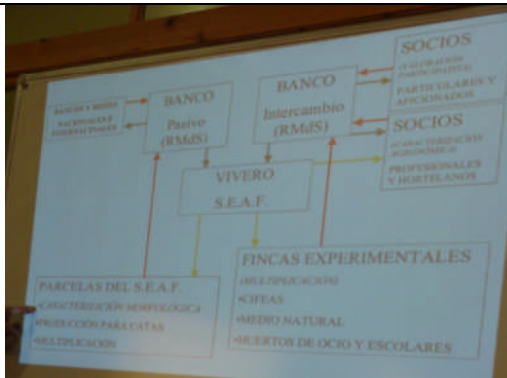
BANCOS Y REDES NACIONALES E INTERNACIONALES

BANCO
Pasivo
(RMdS)

BANCO
Intercambio
(RMdS)

SOCIOS
([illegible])
PARTICULARES Y AFICIONADOS

SOCIOS
([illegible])
PROFESIONALES Y HORTELANOS

VIVERO
S.E.A.F.

PARCELAS DEL S.E.A.F.
•CARACTERIZACIÓN MORFOLÓGICA
•PRODUCCIÓN PARA CATAS
•MULTIPLICACIÓN

FINCAS EXPERIMENTALES
(MULTIPLICACIÓN)
•CIFEAS
•MEDIO NATURAL
•HUERTOS DE OCIO Y ESCOLARES